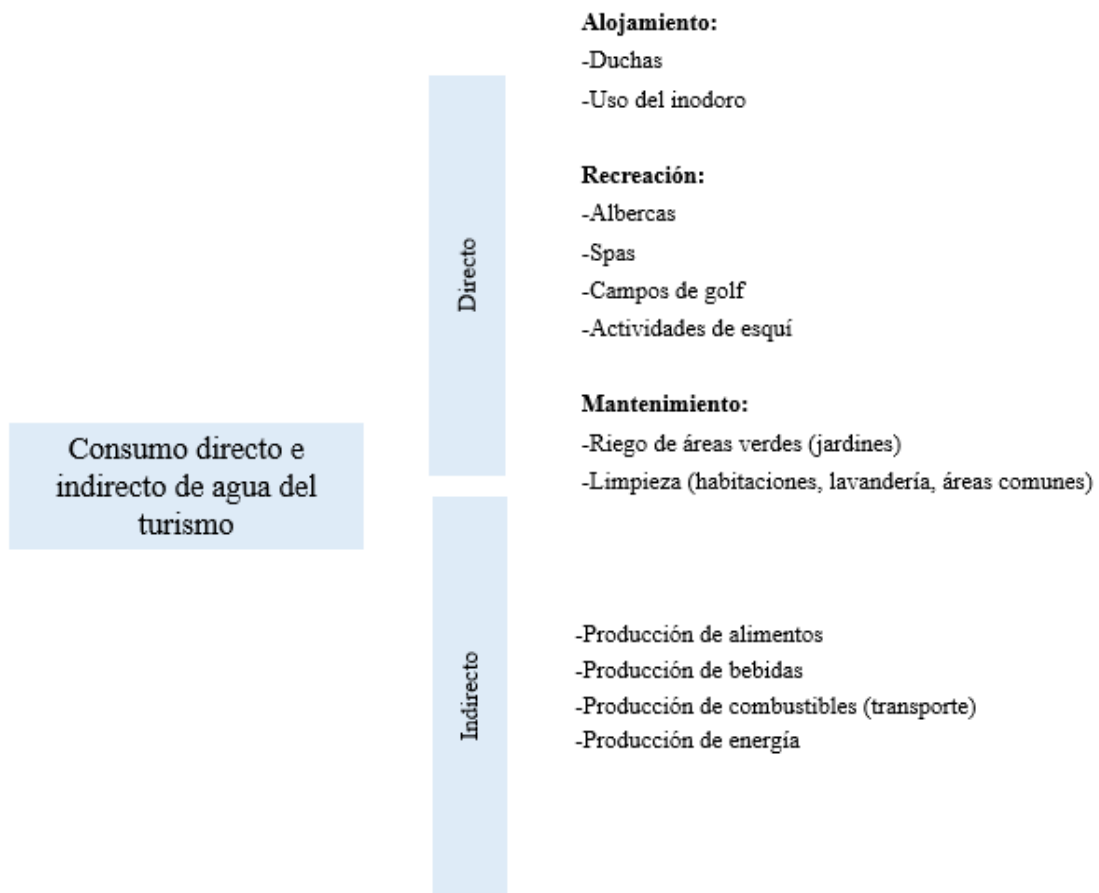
Consumo directo e indirecto de agua del turismo

Directo

Alojamiento:
-Duchas
-Uso del inodoro

Recreación:
-Albercas
-Spas
-Campos de golf
-Actividades de esquí

Mantenimiento:
-Riego de áreas verdes (jardines)
-Limpieza (habitaciones, lavandería, áreas comunes)

Indirecto

-Producción de alimentos
-Producción de bebidas
-Producción de combustibles (transporte)
-Producción de energía